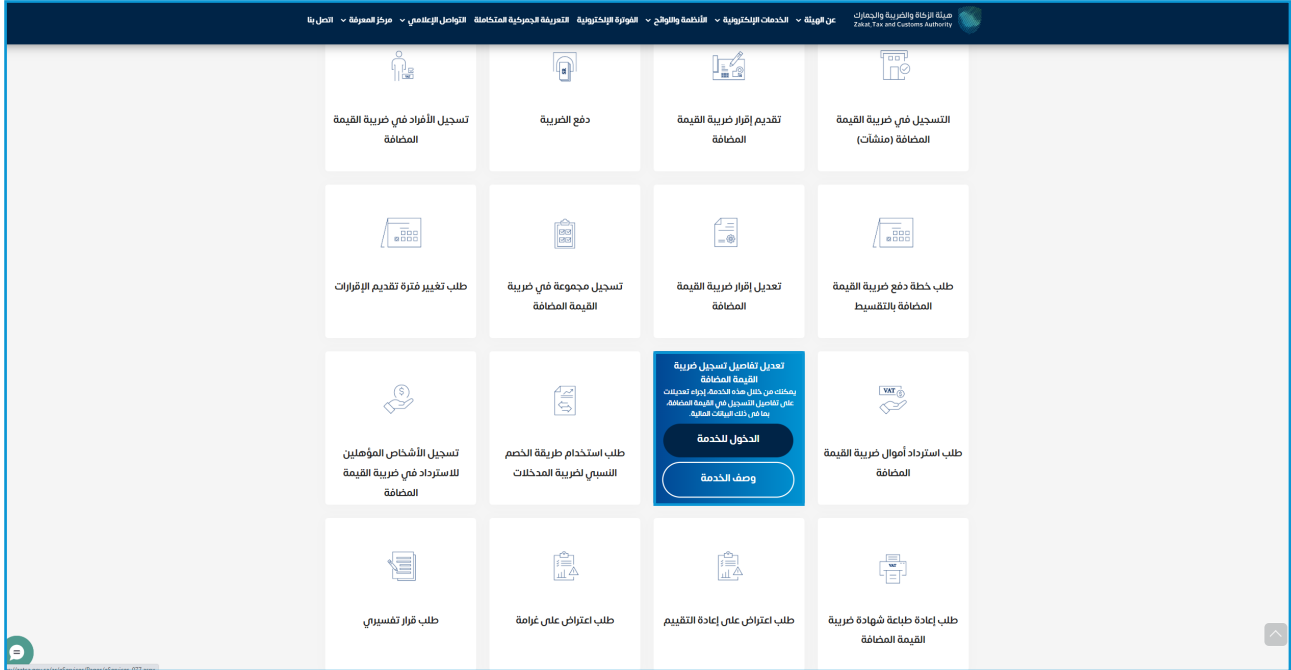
هيئة الزكاة والضريبة والجمارك
Zakat,Tax and Customs Authority

عن الهيئة الخدمات الإلكترونية الأنظمة واللوائح الفوترة الإلكترونية التعريفة الجمركية المتكاملة التواصل الإعلامي مركز المعرفة اتصل بنا

التسجيل في ضريبة القيمة المضافة (منشآت)

تقديم إقرار ضريبة القيمة المضافة

دفع الضريبة

تسجيل الأفراد في ضريبة القيمة المضافة

طلب خطة دفع ضريبة القيمة المضافة بالتقسيط

تعديل إقرار ضريبة القيمة المضافة

تسجيل مجموعة في ضريبة القيمة المضافة

طلب تغيير فترة تقديم الإقرارات

VAT

طلب استرداد أموال ضريبة القيمة المضافة

تعديل تفاصيل تسجيل ضريبة القيمة المضافة

يمكنك من خلال هذه الخدمة إجراء تعديلات على تفاصيل التسجيل في القيمة المضافة، بما في ذلك البيانات المالية.

الدخول للخدمة

وصف الخدمة

طلب استخدام طريقة الخصم النسبي لضريبة المدخلات

تسجيل الأشخاص المؤهلين للاسترداد في ضريبة القيمة المضافة

VAT

طلب إعادة طباعة شهادة ضريبة القيمة المضافة

طلب اعتراض على إعادة التقييم

طلب اعتراض على غرامة

طلب قرار تفسيري